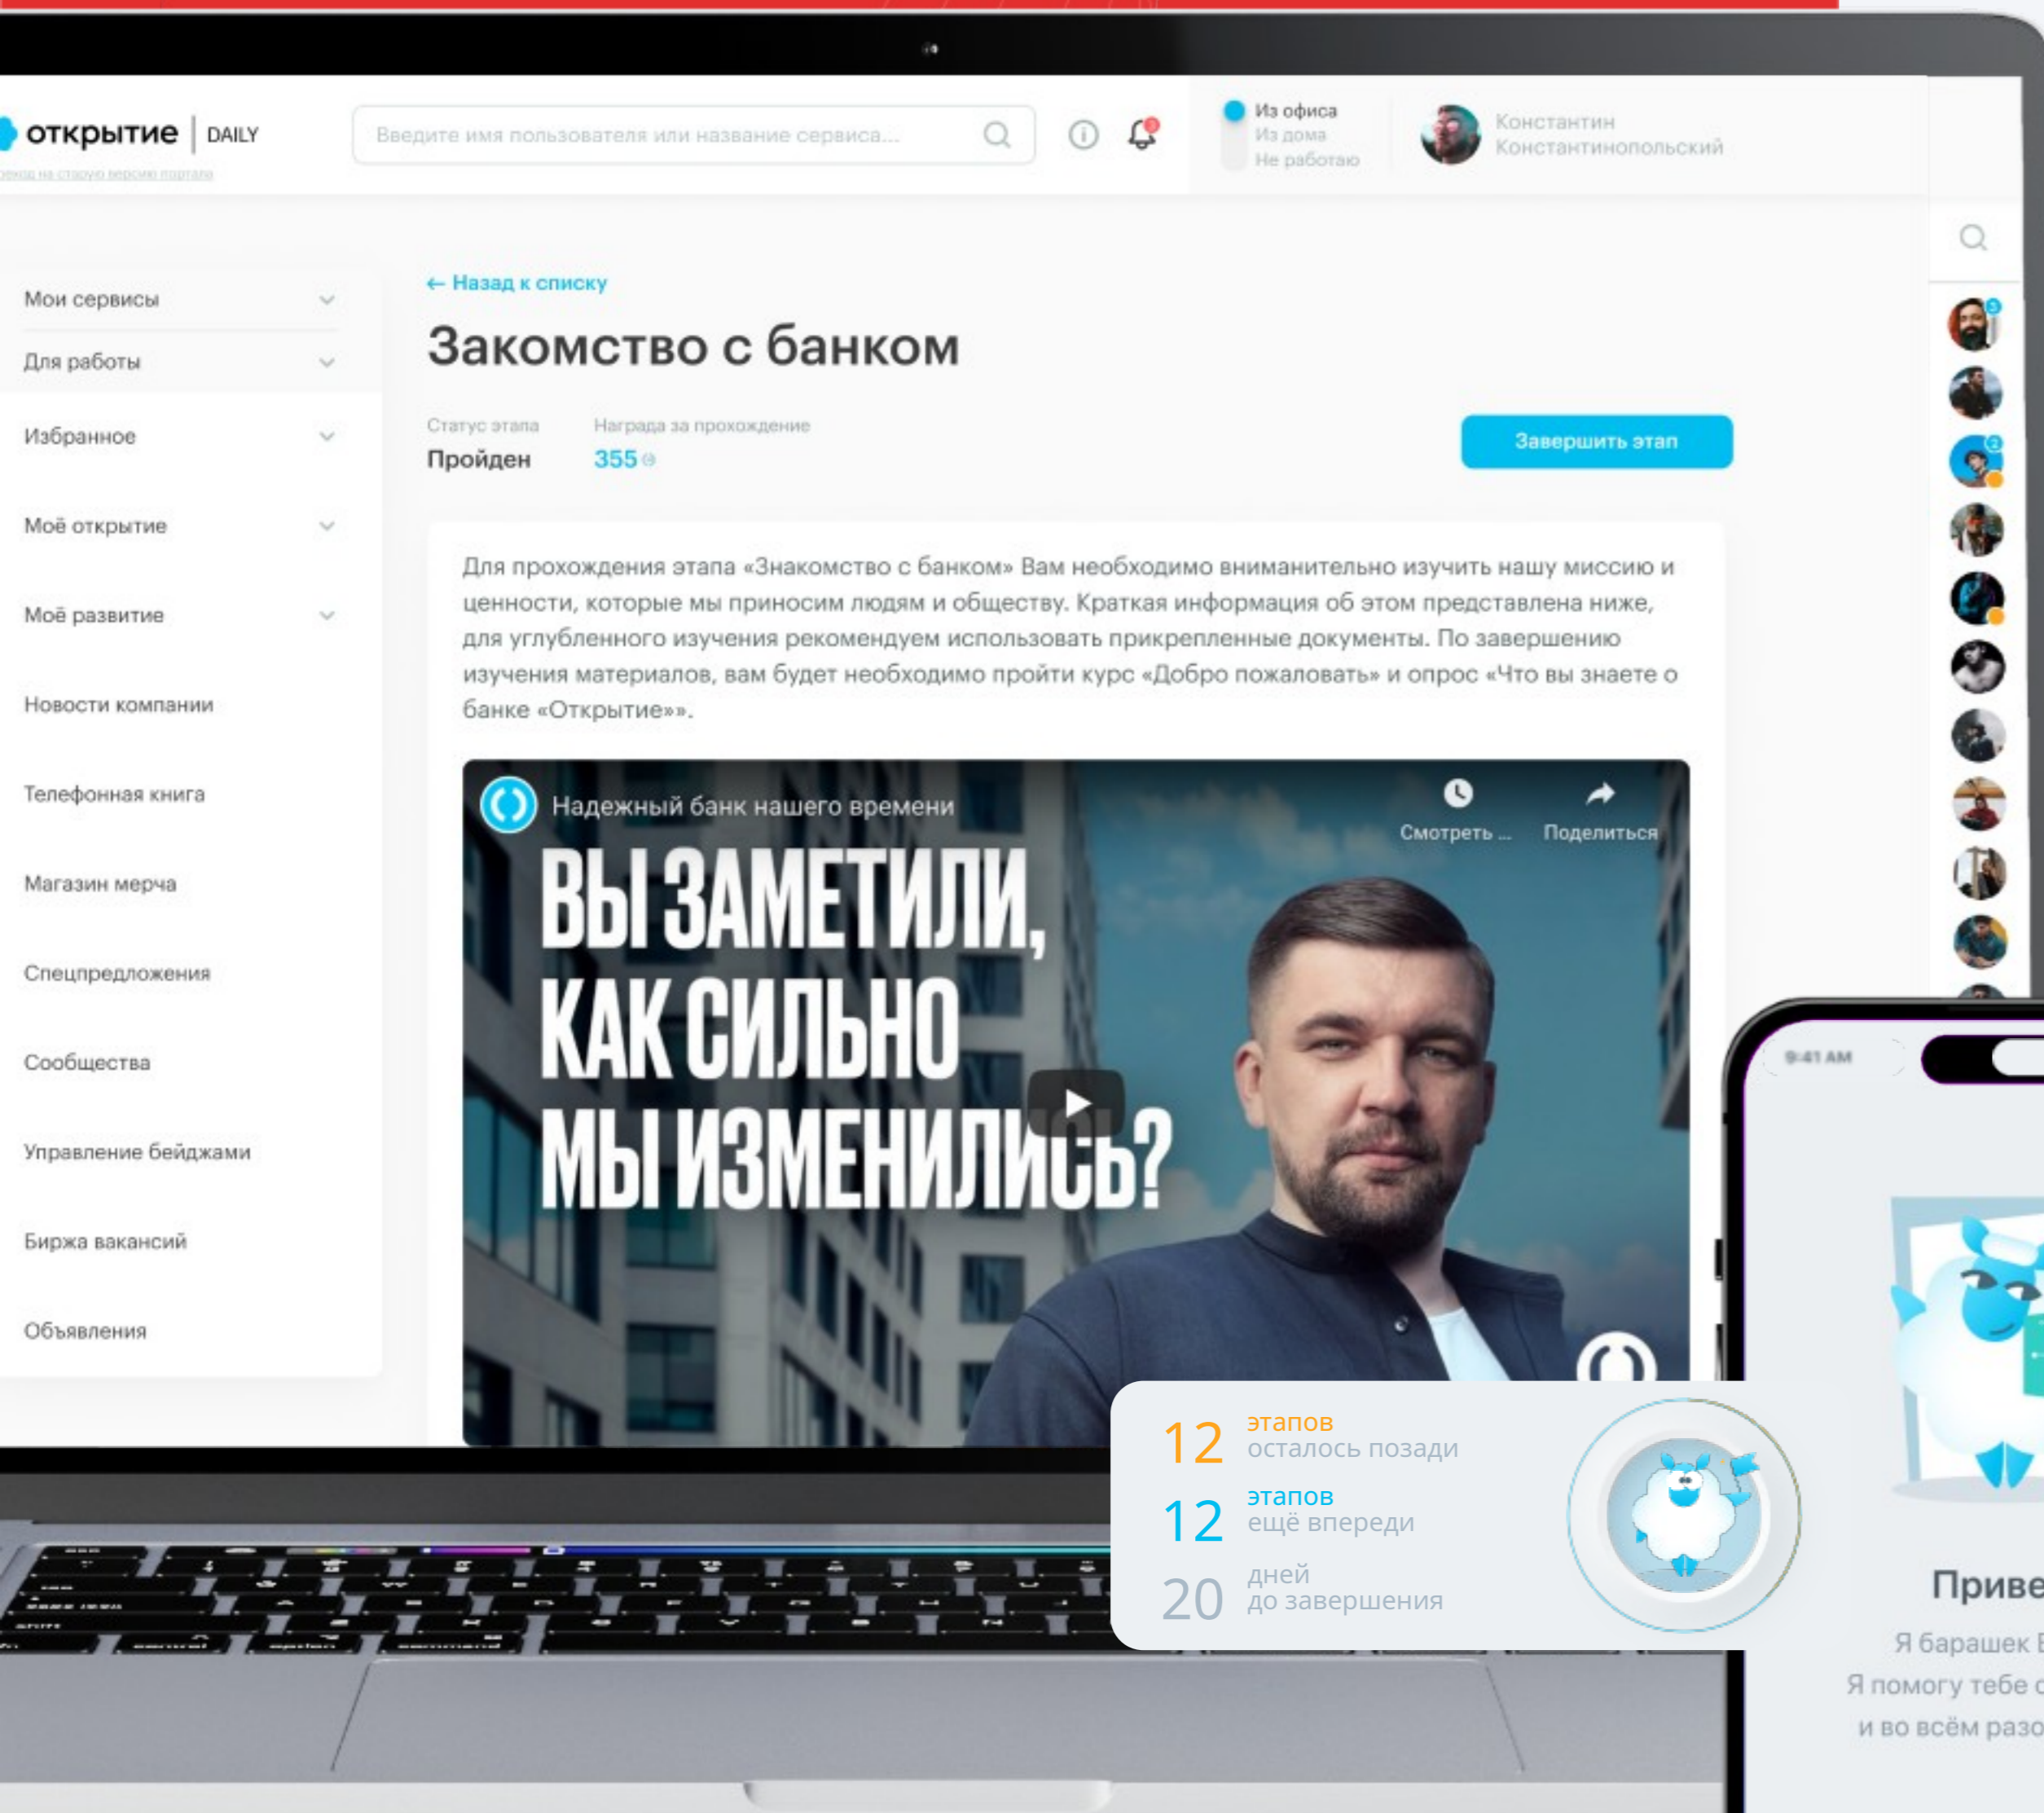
открытие | DAILY
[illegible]

Введите имя пользователя или название сервиса...

Из офиса
Из дома
Не работаю

Константин
Константинопольский

Мои сервисы
Для работы
Избранное
Моё открытие
Моё развитие
Новости компании
Телефонная книга
Магазин мерча
Спецпредложения
Сообщества
Управление бейджами
Биржа вакансий
Объявления

← Назад к списку

Закомство с банком

Статус этапа
Пройден

Награда за прохождение
355

Завершить этап

Для прохождения этапа «Знакомство с банком» Вам необходимо вниманительно изучить нашу миссию и ценности, которые мы приносим людям и обществу. Краткая информация об этом представлена ниже, для углубленного изучения рекомендуем использовать прикрепленные документы. По завершению изучения материалов, вам будет необходимо пройти курс «Добро пожаловать» и опрос «Что вы знаете о банке «Открытие»».

Надежный банк нашего времени
Смотреть ...
Поделиться

ВЫ ЗАМЕТИЛИ, КАК СИЛЬНО МЫ ИЗМЕНИЛИСЬ?

12 этапов осталось позади
12 этапов ещё впереди
20 дней до завершения

9:41 AM

Приве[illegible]
Я барашек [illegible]
Я помогу тебе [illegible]
и во всём разо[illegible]